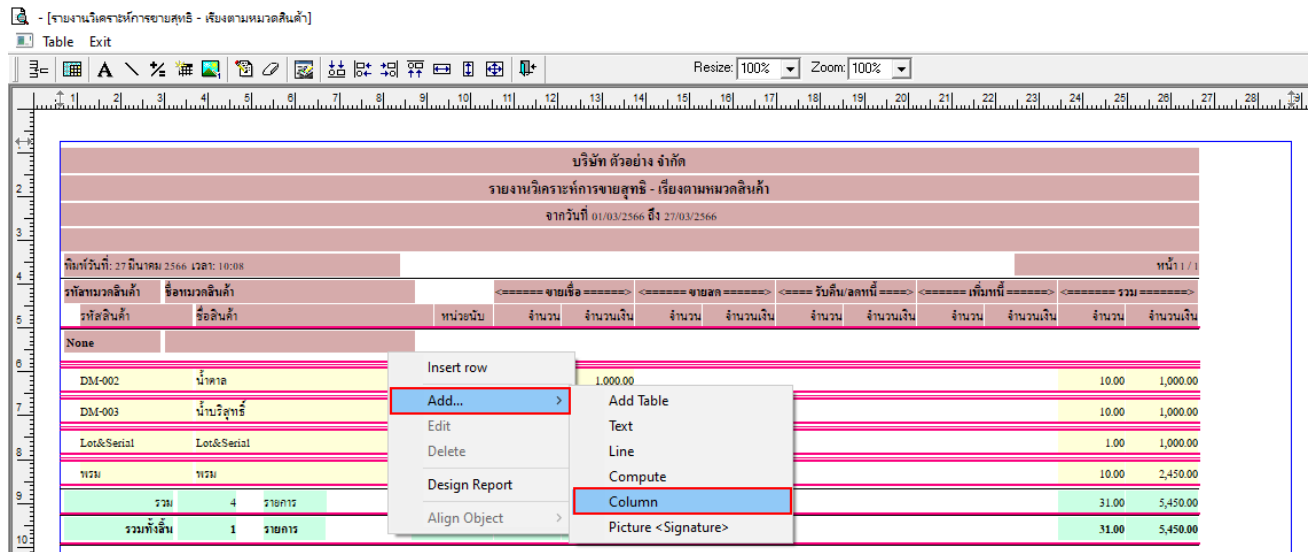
- [รายงานวิเคราะห์การขายสุทธิ - เรียงตามหมวดสินค้า]

Table Exit

Resize: 100% Zoom: 100%

บริษัท ตัวอย่าง จำกัด

รายงานวิเคราะห์การขายสุทธิ - เรียงตามหมวดสินค้า

จากวันที่ 01/03/2566 ถึง 27/03/2566

พิมพ์วันที่: 27 มีนาคม 2566 เวลา: 10:08

หน้า 1 / 1

| รหัสหมวดสินค้า | ชื่อหมวดสินค้า | | <====== ขายเชื่อ ======> | | <====== ขายสด ======> | | <==== รับคืน/ลดหนี้ ====> | | <====== เพิ่มหนี้ ======> | | <======= รวม =======> | |
|---|---|---|---|---|---|---|---|---|---|---|---|---|
| รหัสสินค้า | ชื่อสินค้า | หน่วยนับ | จำนวน | จำนวนเงิน | จำนวน | จำนวนเงิน | จำนวน | จำนวนเงิน | จำนวน | จำนวนเงิน | จำนวน | จำนวนเงิน |
| None | | | | | | | | | | | | |
| DM-002 | น้ำตาล | | | 1,000.00 | | | | | | | 10.00 | 1,000.00 |
| DM-003 | น้ำบริสุทธิ์ | | | | | | | | | | 10.00 | 1,000.00 |
| Lot&Serial | Lot&Serial | | | | | | | | | | 1.00 | 1,000.00 |
| พรม | พรม | | | | | | | | | | 10.00 | 2,450.00 |
| รวม | 4 | รายการ | | | | | | | | | 31.00 | 5,450.00 |
| รวมทั้งสิ้น | 1 | รายการ | | | | | | | | | 31.00 | 5,450.00 |

Insert row
Add...
Edit
Delete
Design Report
Align Object

Add Table
Text
Line
Compute
Column
Picture <Signature>